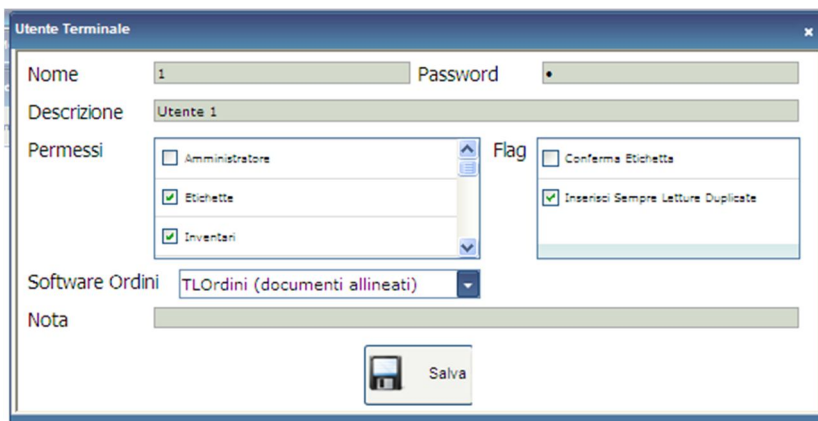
Utente Terminale

×

Nome 1

Password •

Descrizione Utente 1

Permessi

Amministratore

Etichette

Inventari

Flag

Conferma Etichetta

Inserisci Sempre Letture Duplicate

Software Ordini TLOrdini (documenti allineati)

Nota

Salva